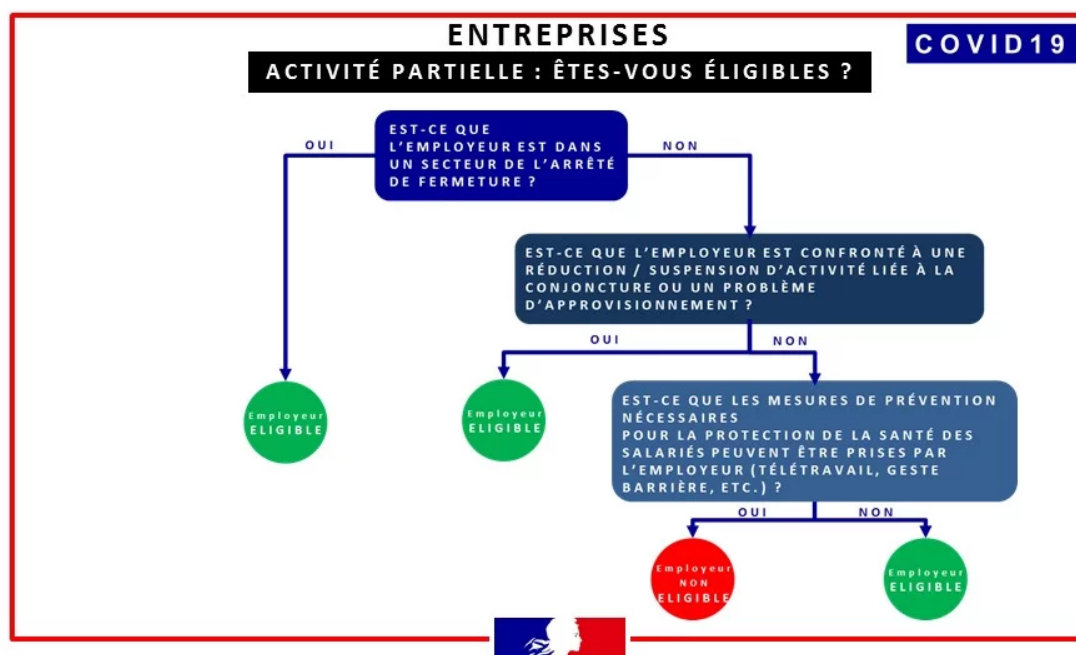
ENTREPRISES

ACTIVITÉ PARTIELLE : ÊTES-VOUS ÉLIGIBLES ?

COVID19

EST-CE QUE L'EMPLOYEUR EST DANS UN SECTEUR DE L'ARRÊTÉ DE FERMETURE ?

OUI

NON

Employeur ELIGIBLE

EST-CE QUE L'EMPLOYEUR EST CONFRONTÉ À UNE RÉDUCTION / SUSPENSION D'ACTIVITÉ LIÉE À LA CONJONCTURE OU UN PROBLÈME D'APPROVISIONNEMENT ?

OUI

NON

Employeur ELIGIBLE

EST-CE QUE LES MESURES DE PRÉVENTION NÉCESSAIRES POUR LA PROTECTION DE LA SANTÉ DES SALARIÉS PEUVENT ÊTRE PRISES PAR L'EMPLOYEUR (TÉLÉTRAVAIL, GESTE BARRIÈRE, ETC.) ?

OUI

NON

Employeur NON ELIGIBLE

Employeur ELIGIBLE